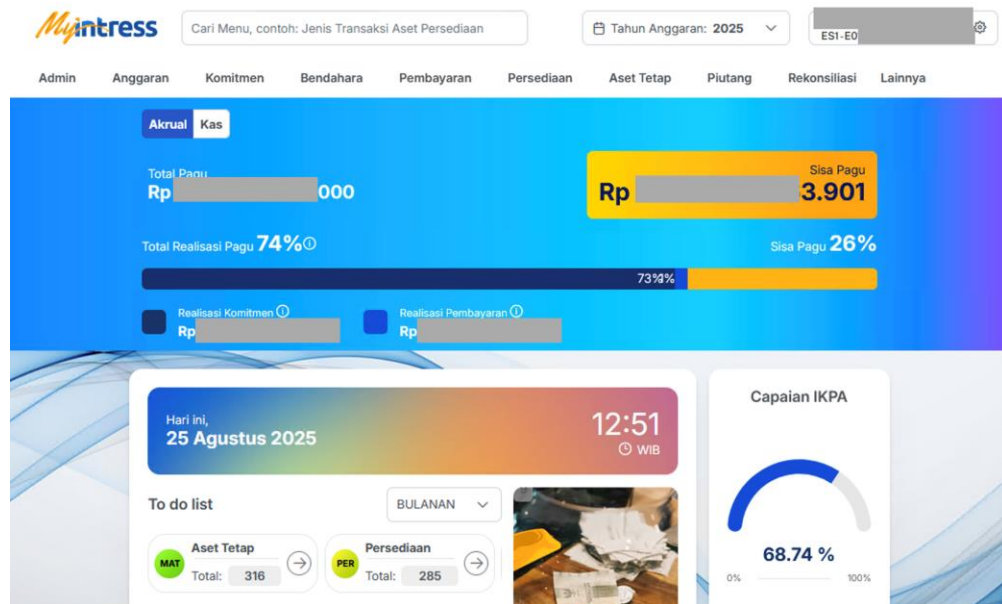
Myintress

Cari Menu, contoh: Jenis Transaksi Aset Persediaan

Tahun Anggaran: 2025

ES1-E0

Admin Anggaran Komitmen Bendahara Pembayaran Persediaan Aset Tetap Piutang Rekonsiliasi Lainnya

Akrual Kas

Total Pagu
Rp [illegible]000

Sisa Pagu
Rp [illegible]3.901

Total Realisasi Pagu 74%

Sisa Pagu 26%

73%1%

Realisasi Komitmen
Rp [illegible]

Realisasi Pembayaran
Rp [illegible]

Hari ini,
25 Agustus 2025

12:51
WIB

To do list

BULANAN

MAT Aset Tetap
Total: 316

PER Persediaan
Total: 285

Capaian IKPA

68.74 %

0%

100%